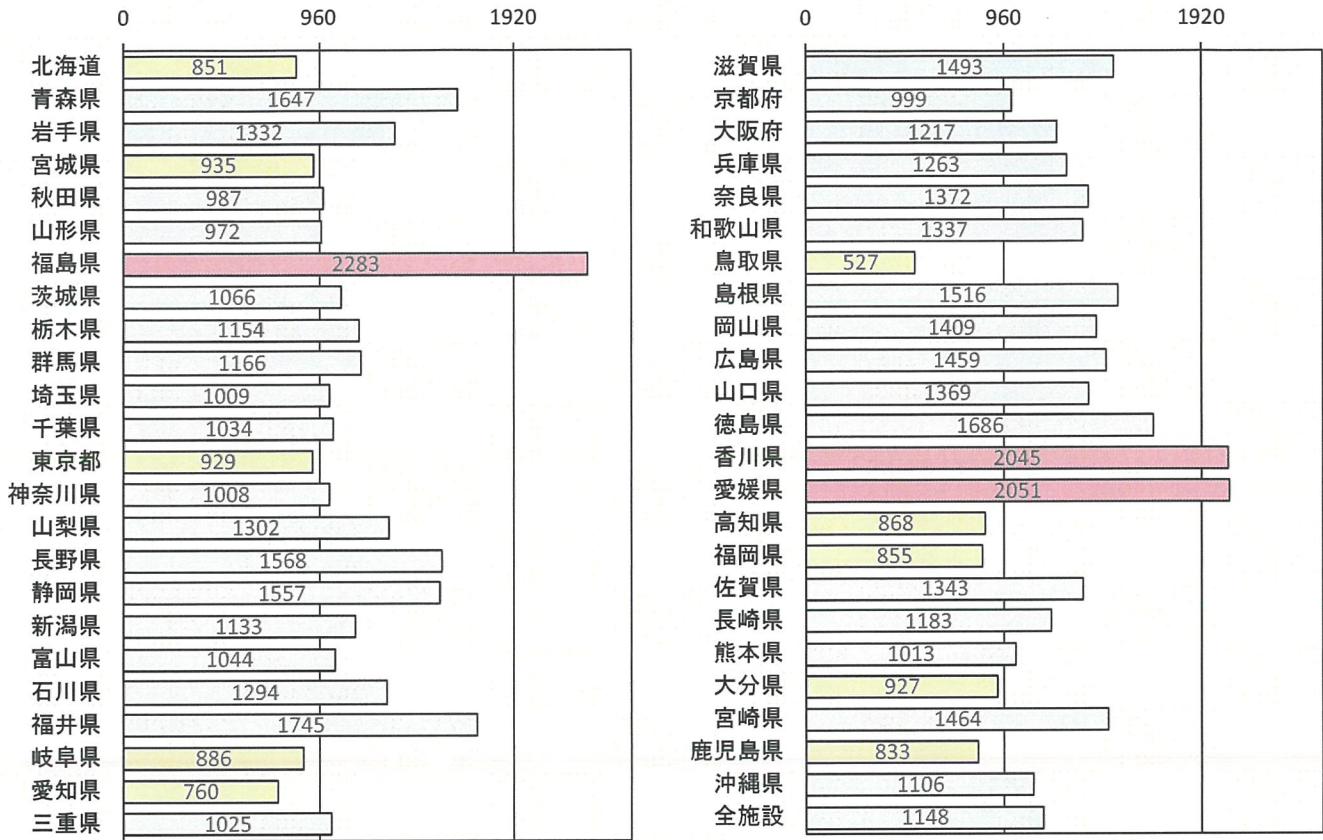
| | 0 | 960 | 1920 |
|---|---|---|---|
| 北海道 | 851 | | |
| 青森県 | 1647 | | |
| 岩手県 | 1332 | | |
| 宮城県 | 935 | | |
| 秋田県 | 987 | | |
| 山形県 | 972 | | |
| 福島県 | 2283 | | |
| 茨城県 | 1066 | | |
| 栃木県 | 1154 | | |
| 群馬県 | 1166 | | |
| 埼玉県 | 1009 | | |
| 千葉県 | 1034 | | |
| 東京都 | 929 | | |
| 神奈川県 | 1008 | | |
| 山梨県 | 1302 | | |
| 長野県 | 1568 | | |
| 静岡県 | 1557 | | |
| 新潟県 | 1133 | | |
| 富山県 | 1044 | | |
| 石川県 | 1294 | | |
| 福井県 | 1745 | | |
| 岐阜県 | 886 | | |
| 愛知県 | 760 | | |
| 三重県 | 1025 | | |

| | 0 | 960 | 1920 |
|---|---|---|---|
| 滋賀県 | 1493 | | |
| 京都府 | 999 | | |
| 大阪府 | 1217 | | |
| 兵庫県 | 1263 | | |
| 奈良県 | 1372 | | |
| 和歌山県 | 1337 | | |
| 鳥取県 | 527 | | |
| 島根県 | 1516 | | |
| 岡山県 | 1409 | | |
| 広島県 | 1459 | | |
| 山口県 | 1369 | | |
| 徳島県 | 1686 | | |
| 香川県 | 2045 | | |
| 愛媛県 | 2051 | | |
| 高知県 | 868 | | |
| 福岡県 | 855 | | |
| 佐賀県 | 1343 | | |
| 長崎県 | 1183 | | |
| 熊本県 | 1013 | | |
| 大分県 | 927 | | |
| 宮崎県 | 1464 | | |
| 鹿児島県 | 833 | | |
| 沖縄県 | 1106 | | |
| 全施設 | 1148 | | |